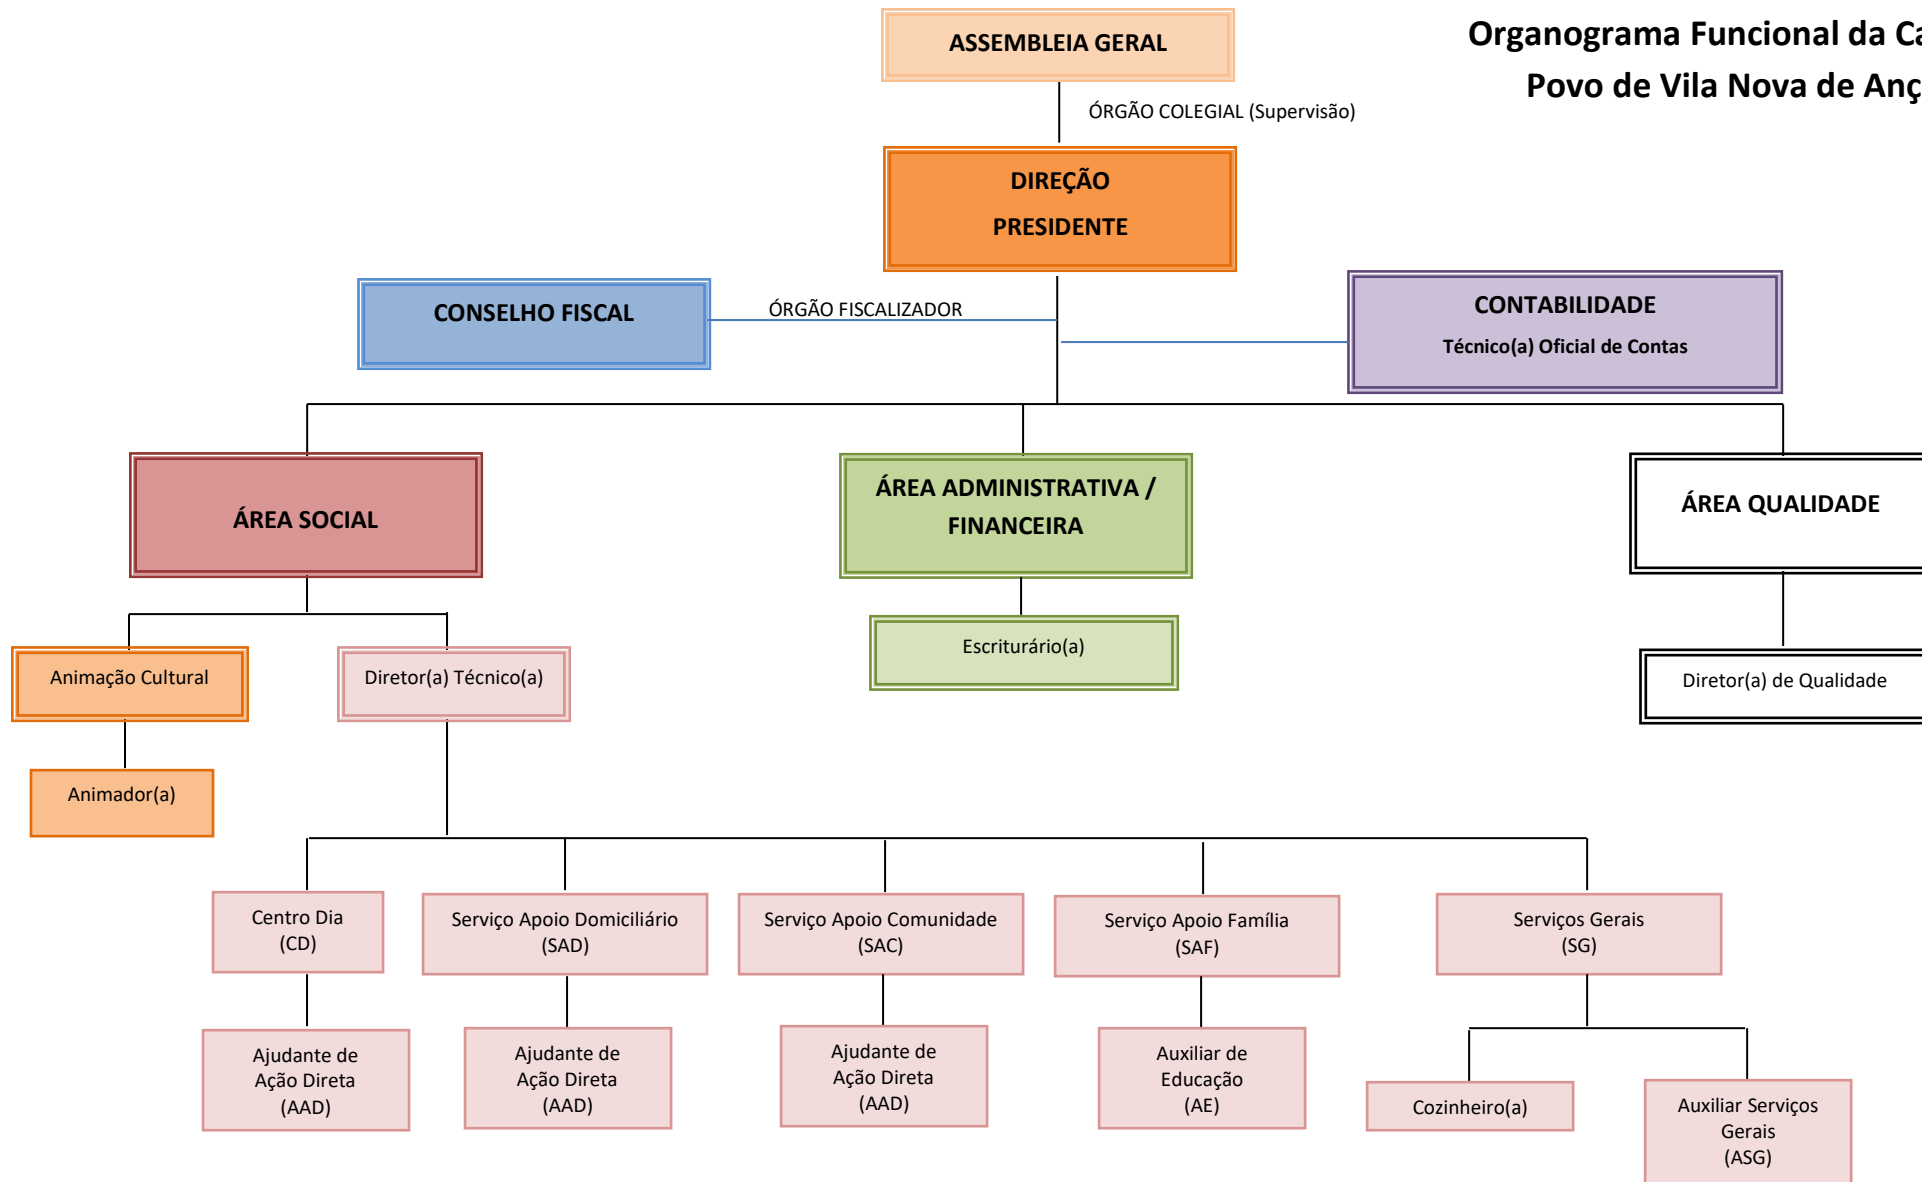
Organograma Funcional da Ca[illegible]
Povo de Vila Nova de Anç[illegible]

ASSEMBLEIA GERAL

ÓRGÃO COLEGIAL (Supervisão)

DIREÇÃO
PRESIDENTE

CONSELHO FISCAL

ÓRGÃO FISCALIZADOR

CONTABILIDADE
Técnico(a) Oficial de Contas

ÁREA SOCIAL

ÁREA ADMINISTRATIVA / FINANCEIRA

ÁREA QUALIDADE

Animação Cultural

Diretor(a) Técnico(a)

Escriturário(a)

Diretor(a) de Qualidade

Animador(a)

Centro Dia (CD)

Serviço Apoio Domiciliário (SAD)

Serviço Apoio Comunidade (SAC)

Serviço Apoio Família (SAF)

Serviços Gerais (SG)

Ajudante de Ação Direta (AAD)

Ajudante de Ação Direta (AAD)

Ajudante de Ação Direta (AAD)

Auxiliar de Educação (AE)

Cozinheiro(a)

Auxiliar Serviços Gerais (ASG)